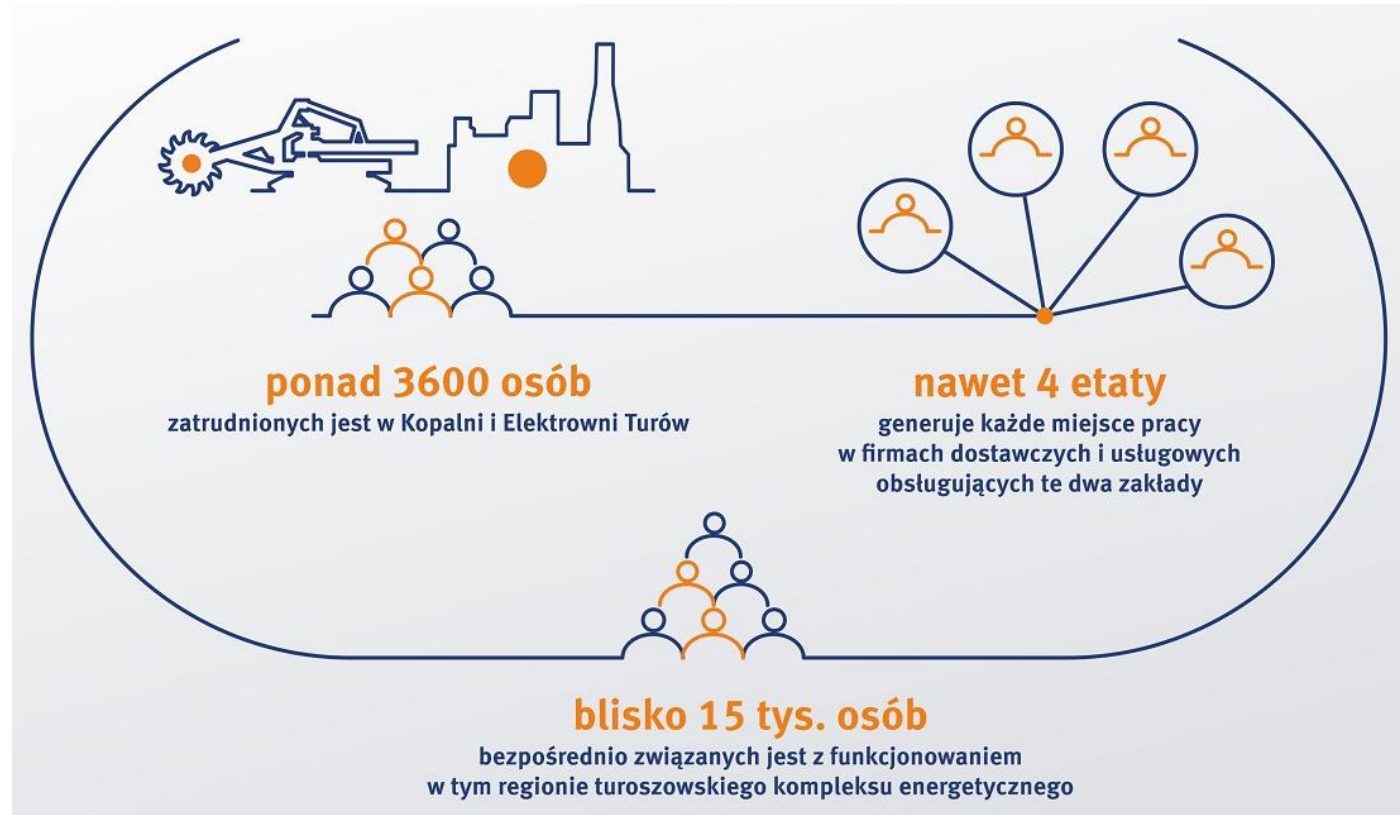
ponad 3600 osób
zatrudnionych jest w Kopalni i Elektrowni Turów

nawet 4 etaty
generuje każde miejsce pracy w firmach dostawczych i usługowych obsługujących te dwa zakłady

blisko 15 tys. osób
bezpośrednio związanych jest z funkcjonowaniem w tym regionie turoszowskiego kompleksu energetycznego